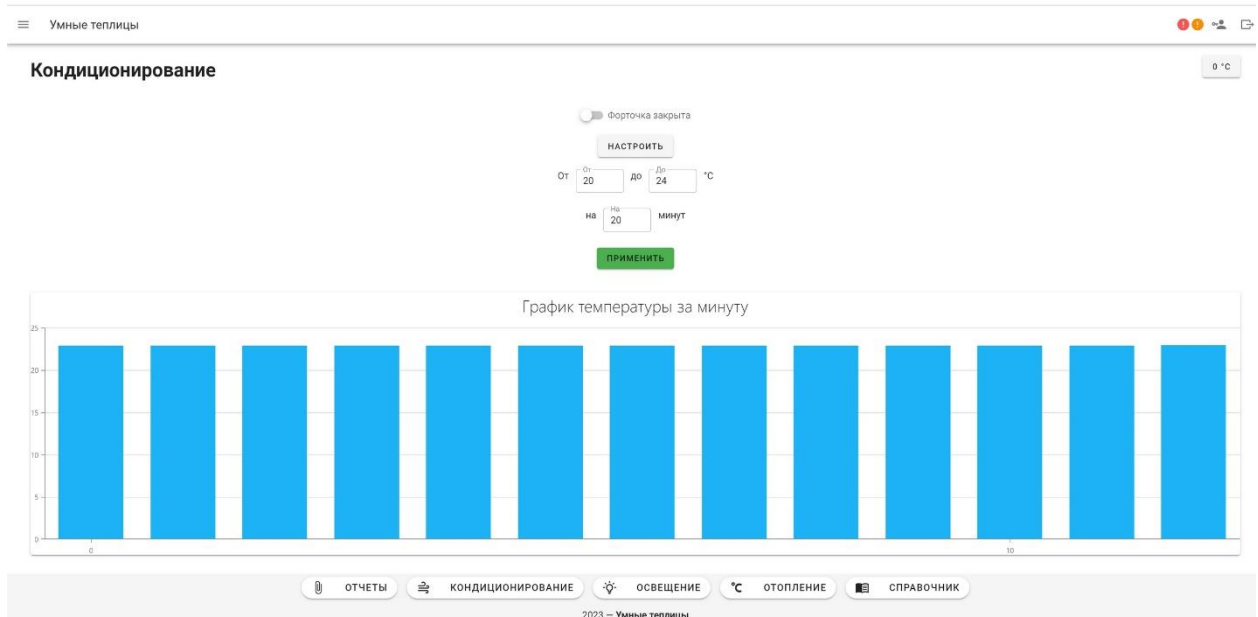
Умные теплицы

Кондиционирование

0 °C

Форточка закрыта

НАСТРОИТЬ

От
От
20
до
До
24
°C

на
На
20
минут

ПРИМЕНИТЬ

График температуры за минуту

25
20
15
10
5
0

0
10

ОТЧЕТЫ
КОНДИЦИОНИРОВАНИЕ
ОСВЕЩЕНИЕ
°C ОТОПЛЕНИЕ
СПРАВОЧНИК

2023 — Умные теплицы